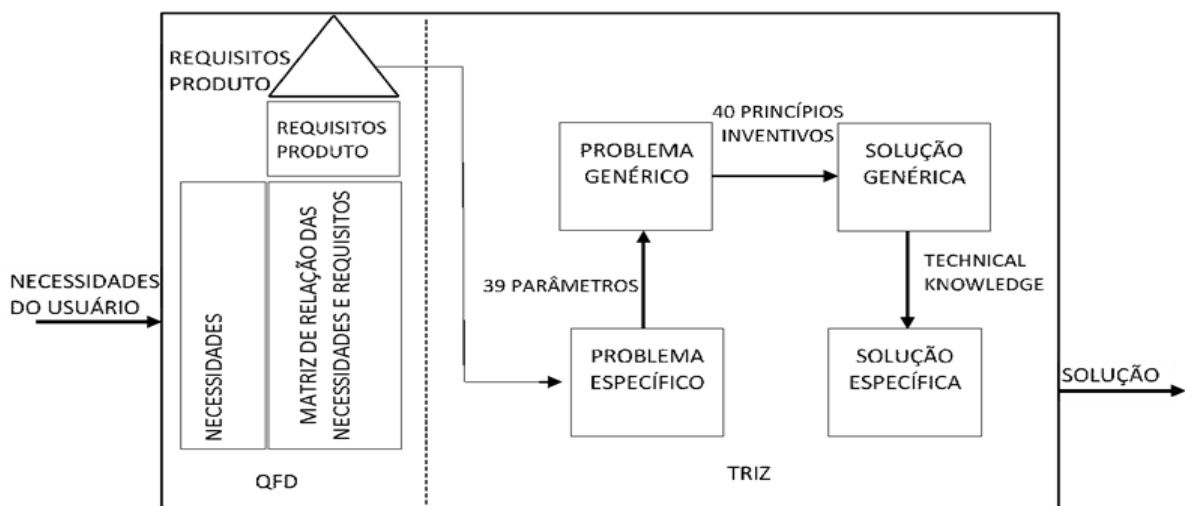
REQUISITOS PRODUTO

REQUISITOS PRODUTO

NECESSIDADES DO USUÁRIO

NECESSIDADES

MATRIZ DE RELAÇÃO DAS NECESSIDADES E REQUISITOS

QFD

40 PRINCÍPIOS INVENTIVOS

PROBLEMA GENÉRICO

SOLUÇÃO GENÉRICA

39 PARÂMETROS

TECHNICAL KNOWLEDGE

PROBLEMA ESPECÍFICO

SOLUÇÃO ESPECÍFICA

SOLUÇÃO

TRIZ